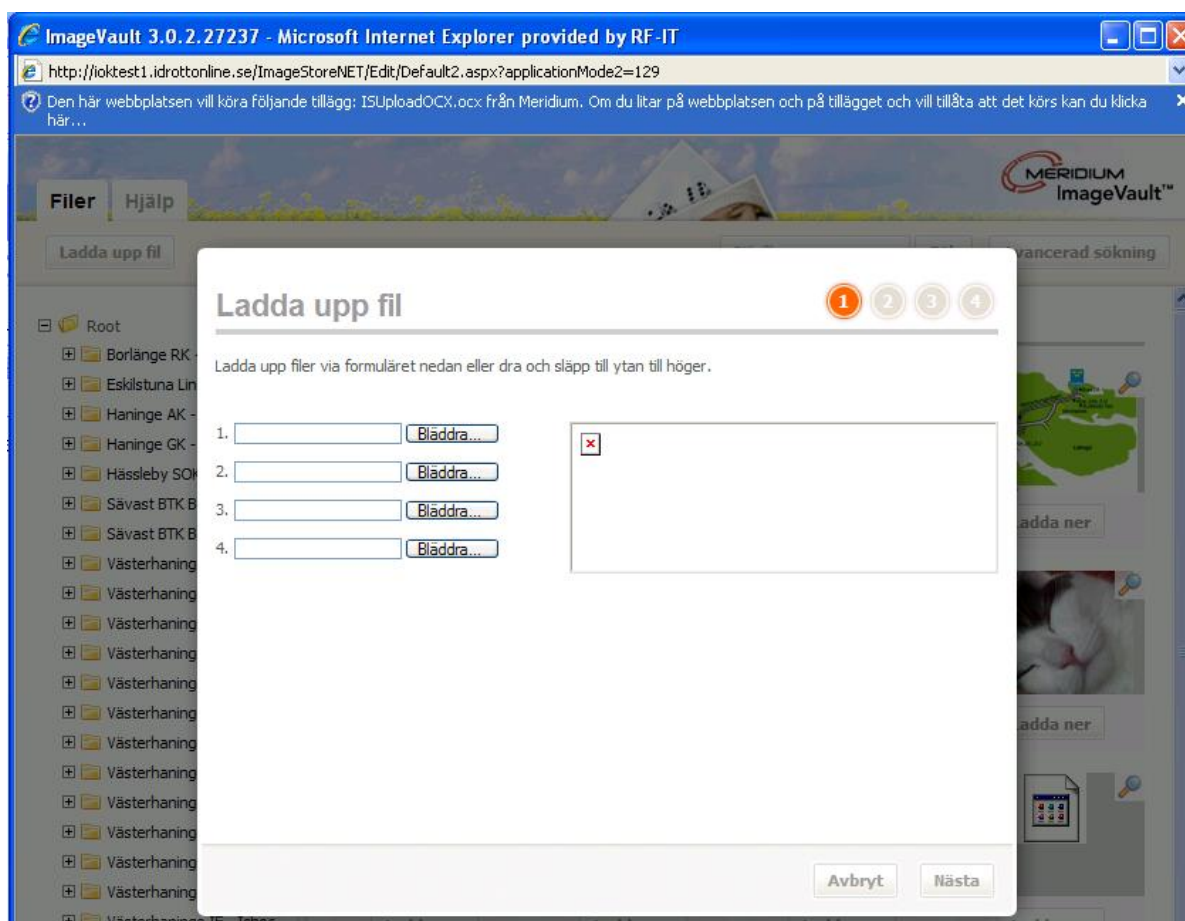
ImageVault 3.0.2.27237 - Microsoft Internet Explorer provided by RF-IT

http://ioktest1.idrottonline.se/ImageStoreNET/Edit/Default2.aspx?applicationMode2=129

Den här webbplatsen vill köra följande tillägg: ISUploadOCX.ocx från Meridium. Om du litar på webbplatsen och på tillägget och vill tillåta att det körs kan du klicka här...

Filer Hjälp

MERIDIUM ImageVault™

Ladda upp fil

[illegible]vancerad sökning

Root
Borlänge RK
Eskilstuna Lin
Haninge AK
Haninge GK
Hässleby SOK
Sävast BTK B
Sävast BTK B
Västerhaning
Västerhaning
Västerhaning
Västerhaning
Västerhaning
Västerhaning
Västerhaning
Västerhaning
Västerhaning
Västerhaning
Västerhaning

Ladda upp fil

1 2 3 4

Ladda upp filer via formuläret nedan eller dra och släpp till ytan till höger.

1. Bläddra...
2. Bläddra...
3. Bläddra...
4. Bläddra...

Ladda ner
Ladda ner

Avbryt Nästa